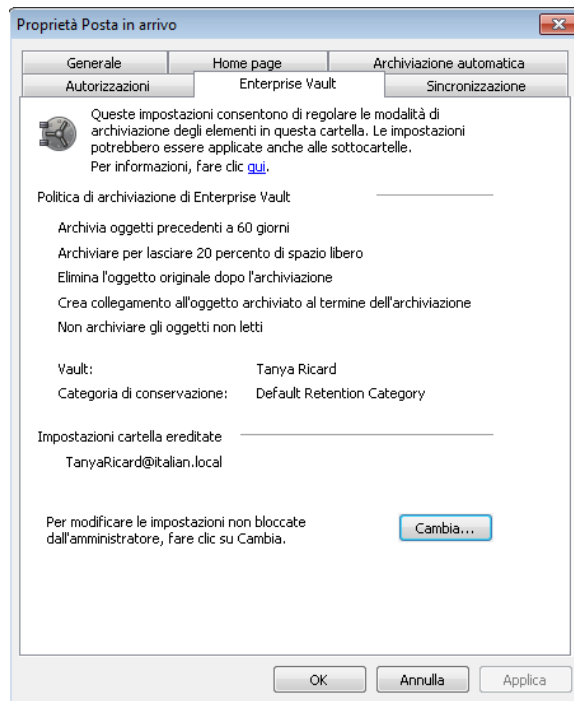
Proprietà Posta in arrivo

Generale | Home page | Archiviazione automatica
Autorizzazioni | Enterprise Vault | Sincronizzazione

Queste impostazioni consentono di regolare le modalità di archiviazione degli elementi in questa cartella. Le impostazioni potrebbero essere applicate anche alle sottocartelle.
Per informazioni, fare clic qui.

Politica di archiviazione di Enterprise Vault

Archivia oggetti precedenti a 60 giorni

Archiviare per lasciare 20 percento di spazio libero

Elimina l'oggetto originale dopo l'archiviazione

Crea collegamento all'oggetto archiviato al termine dell'archiviazione

Non archiviare gli oggetti non letti

Vault: Tanya Ricard

Categoria di conservazione: Default Retention Category

Impostazioni cartella ereditate

TanyaRicard@italian.local

Per modificare le impostazioni non bloccate dall'amministratore, fare clic su Cambia.

Cambia...

OK

Annulla

Applica